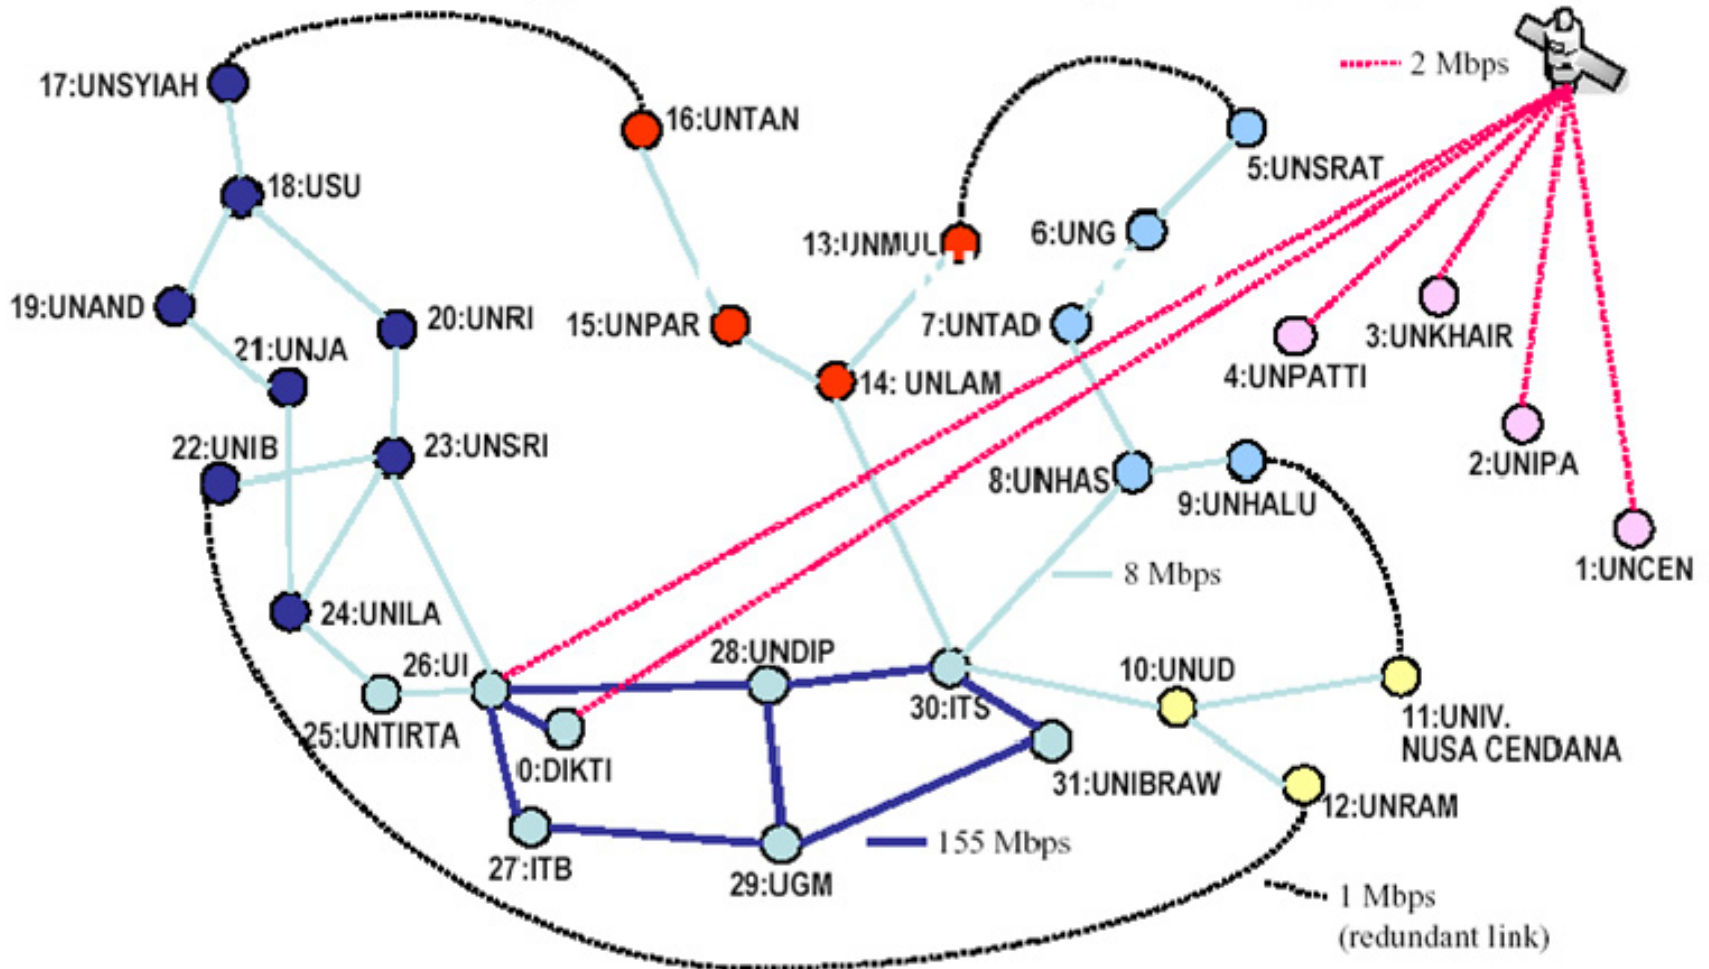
2 Mbps

17:UNSYIAH
16:UNTAN
5:UNSRAT
18:USU
13:UNMUL
6:UNG
19:UNAND
20:UNRI
15:UNPAR
7:UNTAD
3:UNKHAIR
4:UNPATTI
21:UNJA
14: UNLAM
2:UNIPA
22:UNIB
23:UNSRI
8:UNHAS
9:UNHALU
1:UNCEN
8 Mbps
24:UNILA
26:UI
28:UNDIP
10:UNUD
30:ITS
11:UNIV. NUSA CENDANA
25:UNTIRTA
0:DIKTI
31:UNIBRAW
12:UNRAM
155 Mbps
27:ITB
29:UGM
1 Mbps (redundant link)